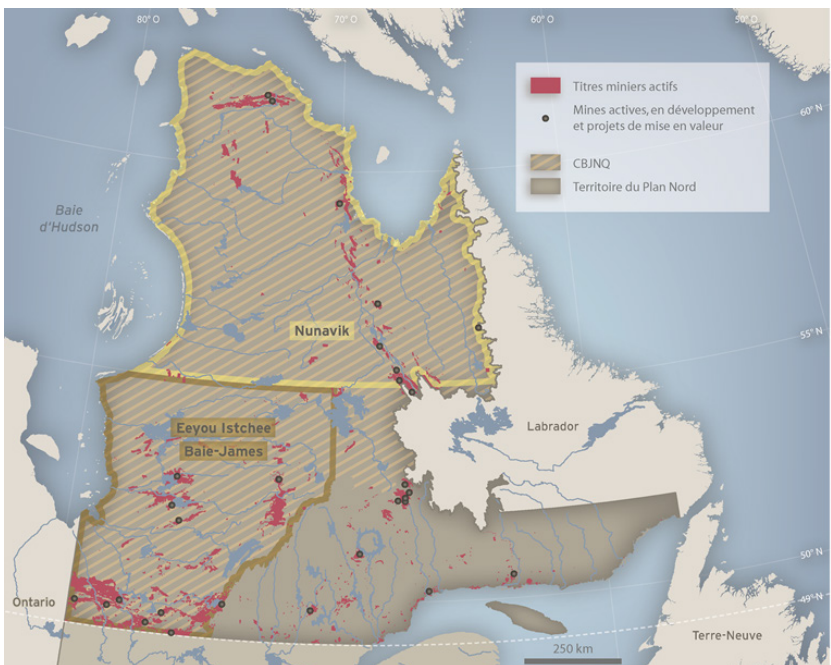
80° O
70° O
60° O
50° O
60° N
55° N
50° N
49° N

Titres miniers actifs
Mines actives, en développement et projets de mise en valeur
CBJNQ
Territoire du Plan Nord

Baie d'Hudson
Nunavik
Eeyou Istchee Baie-James
Labrador
Ontario
Terre-Neuve
250 km